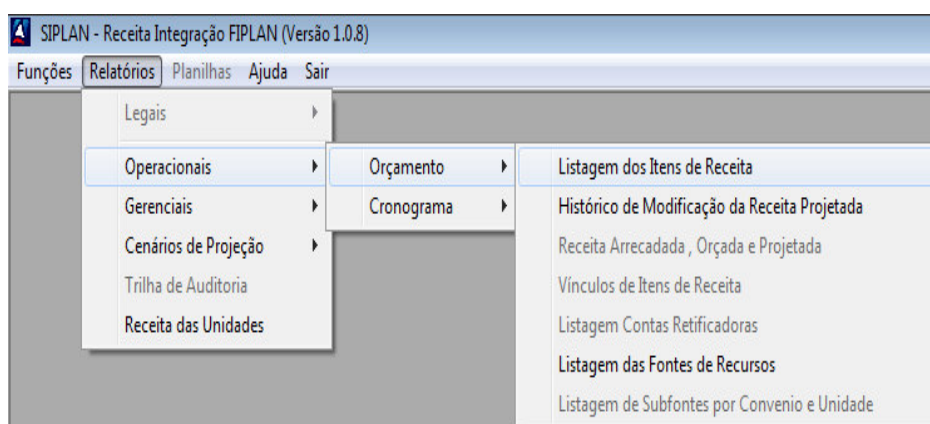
SIPLAN - Receita Integração FIPLAN (Versão 1.0.8)

Funções Relatórios Planilhas Ajuda Sair

Legais
Operacionais
Gerenciais
Cenários de Projeção
Trilha de Auditoria
Receita das Unidades

Orçamento
Cronograma

Listagem dos Itens de Receita
Histórico de Modificação da Receita Projetada
Receita Arrecadada , Orçada e Projetada
Vínculos de Itens de Receita
Listagem Contas Retificadoras
Listagem das Fontes de Recursos
Listagem de Subfontes por Convenio e Unidade